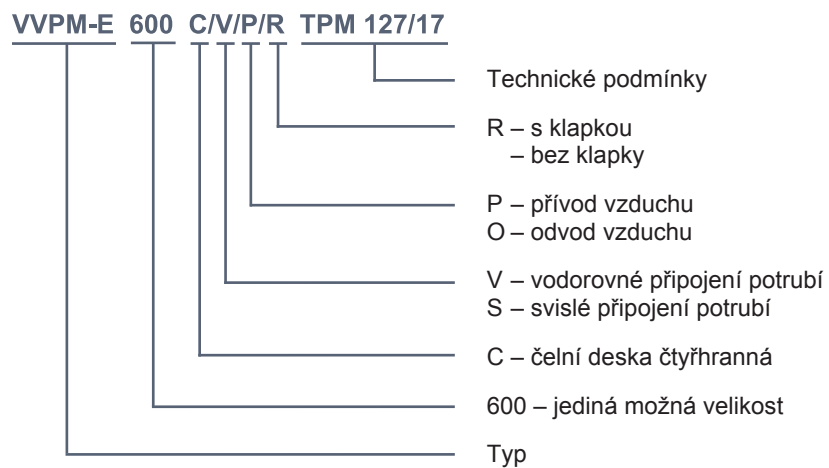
VVPM-E 600 C/V/P/R TPM 127/17

Technické podmínky

R – s klapkou
– bez klapky

P – přívod vzduchu
O – odvod vzduchu

V – vodorovné připojení potrubí
S – svislé připojení potrubí

C – čelní deska čtyřhranná

600 – jediná možná velikost

Typ